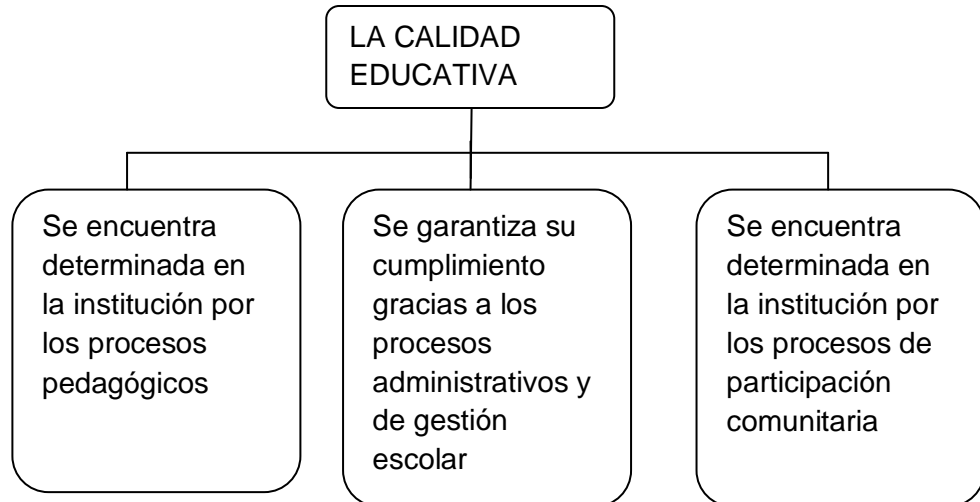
LA CALIDAD EDUCATIVA

Se encuentra determinada en la institución por los procesos pedagógicos

Se garantiza su cumplimiento gracias a los procesos administrativos y de gestión escolar

Se encuentra determinada en la institución por los procesos de participación comunitaria